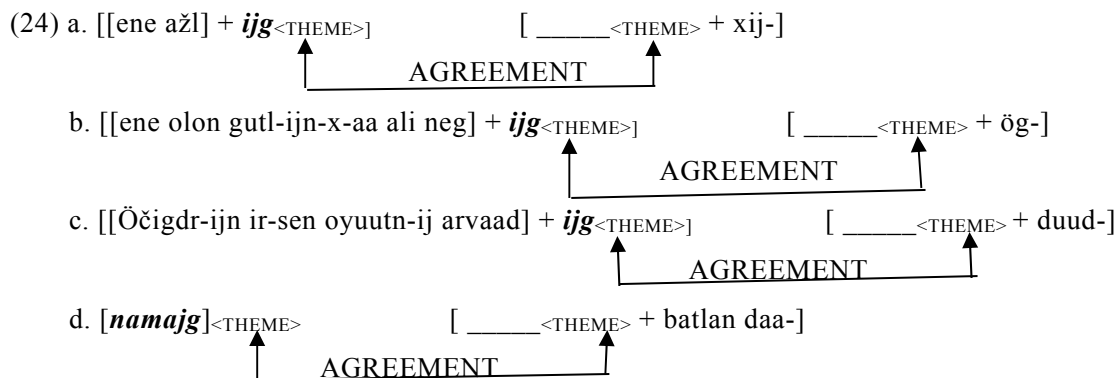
(24) a. [[ene ažl] + ***ijg***$_{\text{<THEME>}}$]   [ _____$_{\text{<THEME>}}$ + xij-]

AGREEMENT

b. [[ene olon gutl-ijn-x-aa ali neg] + ***ijg***$_{\text{<THEME>}}$]   [ _____$_{\text{<THEME>}}$ + ög-]

AGREEMENT

c. [[Öčigdr-ijn ir-sen oyuutn-ij arvaad] + ***ijg***$_{\text{<THEME>}}$]   [ _____$_{\text{<THEME>}}$ + duud-]

AGREEMENT

d. [***namajg***]$_{\text{<THEME>}}$   [ _____$_{\text{<THEME>}}$ + batlan daa-]

AGREEMENT